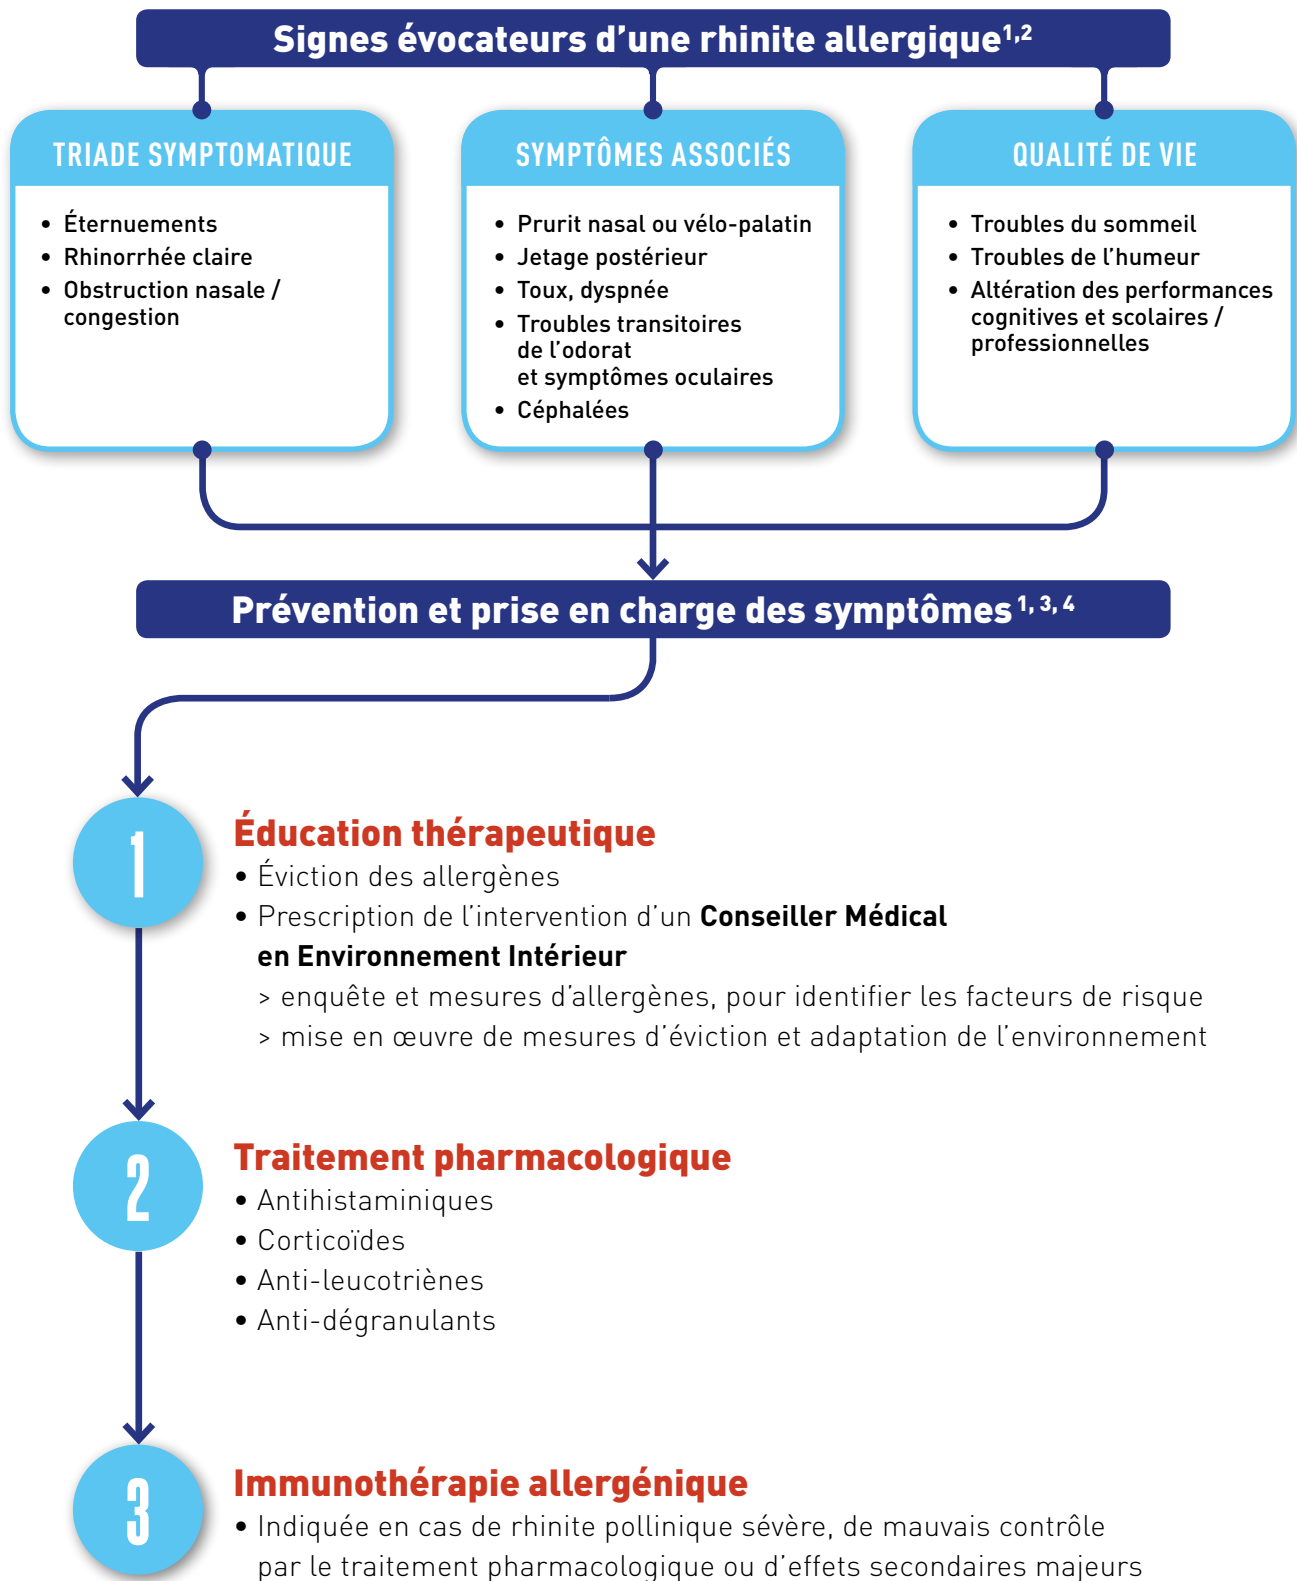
Signes évocateurs d'une rhinite allergique$^{1,2}$

TRIADE SYMPTOMATIQUE

- Éternuements
- Rhinorrhée claire
- Obstruction nasale / congestion

SYMPTÔMES ASSOCIÉS

- Prurit nasal ou vélo-palatin
- Jetage postérieur
- Toux, dyspnée
- Troubles transitoires de l'odorat et symptômes oculaires
- Céphalées

QUALITÉ DE VIE

- Troubles du sommeil
- Troubles de l'humeur
- Altération des performances cognitives et scolaires / professionnelles

Prévention et prise en charge des symptômes$^{1, 3, 4}$

1

Éducation thérapeutique
• Éviction des allergènes
• Prescription de l'intervention d'un Conseiller Médical en Environnement Intérieur
> enquête et mesures d'allergènes, pour identifier les facteurs de risque
> mise en œuvre de mesures d'éviction et adaptation de l'environnement

2

Traitement pharmacologique
• Antihistaminiques
• Corticoïdes
• Anti-leucotriènes
• Anti-dégranulants

3

Immunothérapie allergénique
• Indiquée en cas de rhinite pollinique sévère, de mauvais contrôle par le traitement pharmacologique ou d'effets secondaires majeurs